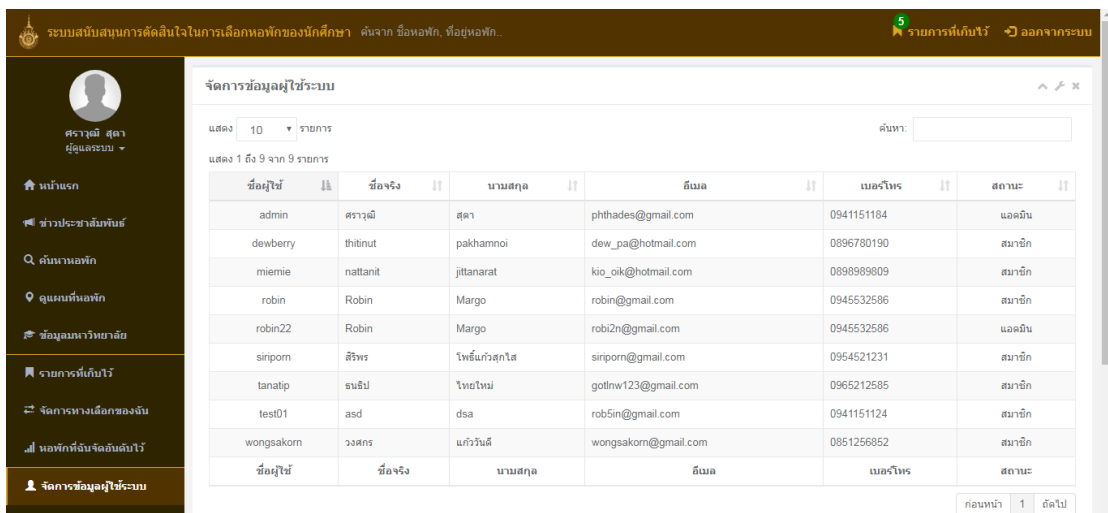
ระบบสนับสนุนการตัดสินใจในการเลือกหอพักของนักศึกษา ค้นจาก ชื่อหอพัก, ที่อยู่หอพัก..

5 รายการที่เก็บไว้ ออกจากระบบ

ศราวุฒิ สุดา
ผู้ดูแลระบบ

หน้าแรก
ข่าวประชาสัมพันธ์
ค้นหาหอพัก
ดูแผนที่หอพัก
ข้อมูลมหาวิทยาลัย
รายการที่เก็บไว้
จัดการทางเลือกของฉัน
หอพักที่ฉันจัดอันดับไว้
จัดการข้อมูลผู้ใช้ระบบ

จัดการข้อมูลผู้ใช้ระบบ

แสดง 10 รายการ

ค้นหา:

แสดง 1 ถึง 9 จาก 9 รายการ

| ชื่อผู้ใช้ | ชื่อจริง | นามสกุล | อีเมล | เบอร์โทร | สถานะ |
|---|---|---|---|---|---|
| admin | ศราวุฒิ | สุดา | phthades@gmail.com | 0941151184 | แอดมิน |
| dewberry | thitinut | pakhamnoi | dew_pa@hotmail.com | 0896780190 | สมาชิก |
| miemie | nattanit | jittanarat | kio_oik@hotmail.com | 0898989809 | สมาชิก |
| robin | Robin | Margo | robin@gmail.com | 0945532586 | สมาชิก |
| robin22 | Robin | Margo | robi2n@gmail.com | 0945532586 | แอดมิน |
| siriporn | สิริพร | โพธิ์แก้วสุกใส | siriporn@gmail.com | 0954521231 | สมาชิก |
| tanatip | ธนธิป | ไทยใหม่ | gotlnw123@gmail.com | 0965212585 | สมาชิก |
| test01 | asd | dsa | rob5in@gmail.com | 0941151124 | สมาชิก |
| wongsakorn | วงศกร | แก้ววันดี | wongsakorn@gmail.com | 0851256852 | สมาชิก |
| ชื่อผู้ใช้ | ชื่อจริง | นามสกุล | อีเมล | เบอร์โทร | สถานะ |

ก่อนหน้า 1 ถัดไป